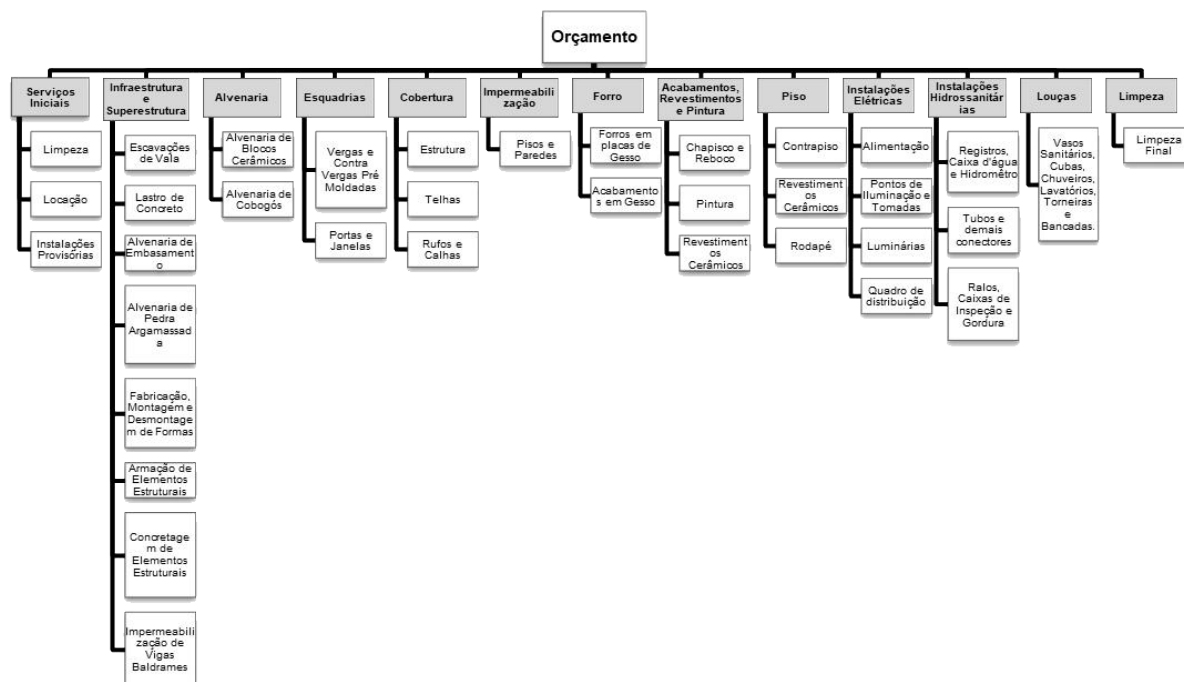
Orçamento

Serviços Iniciais
Limpeza
Locação
Instalações Provisórias

Infraestrutura e Superestrutura
Escavações de Vala
Lastro de Concreto
Alvenaria de Embasamento
Alvenaria de Pedra Argamassada
Fabricação, Montagem e Desmontagem de Formas
Armação de Elementos Estruturais
Concretagem de Elementos Estruturais
Impermeabilização de Vigas Baldrames

Alvenaria
Alvenaria de Blocos Cerâmicos
Alvenaria de Cobogós

Esquadrias
Vergas e Contra Vergas Pré Moldadas
Portas e Janelas

Cobertura
Estrutura
Telhas
Rufos e Calhas

Impermeabilização
Pisos e Paredes

Forro
Forros em placas de Gesso
Acabamentos em Gesso

Acabamentos, Revestimentos e Pintura
Chapisco e Reboco
Pintura
Revestimentos Cerâmicos

Piso
Contrapiso
Revestimentos Cerâmicos
Rodapé

Instalações Elétricas
Alimentação
Pontos de Iluminação e Tomadas
Luminárias
Quadro de distribuição

Instalações Hidrossanitárias
Registros, Caixa d'água e Hidrometro
Tubos e demais conectores
Ralos, Caixas de Inspeção e Gordura

Louças
Vasos Sanitários, Cubas, Chuveiros, Lavatórios, Torneiras e Bancadas.

Limpeza
Limpeza Final